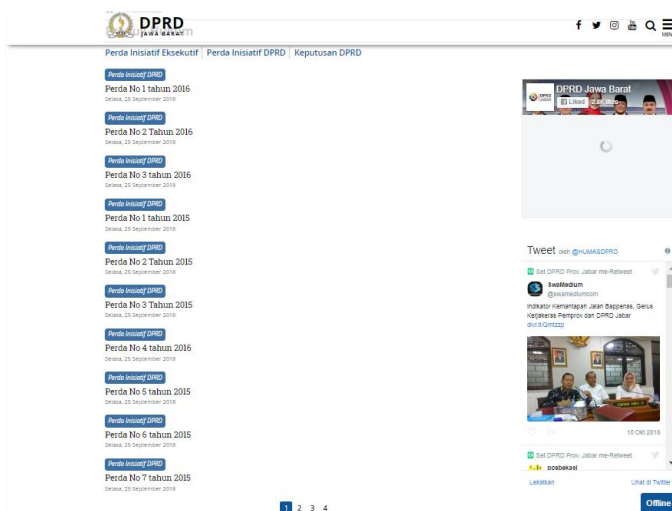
DPRD JAWA BARAT

MENU

Perda Inisiatif Eksekutif | Perda Inisiatif DPRD | Keputusan DPRD

Perda Inisiatif DPRD
Perda No 1 tahun 2016
Selasa, 25 September 2018

Perda Inisiatif DPRD
Perda No 2 Tahun 2016
Selasa, 25 September 2018

Perda Inisiatif DPRD
Perda No 3 tahun 2016
Selasa, 25 September 2018

Perda Inisiatif DPRD
Perda No 1 tahun 2015
Selasa, 25 September 2018

Perda Inisiatif DPRD
Perda No 2 Tahun 2015
Selasa, 25 September 2018

Perda Inisiatif DPRD
Perda No 3 Tahun 2015
Selasa, 25 September 2018

Perda Inisiatif DPRD
Perda No 4 tahun 2016
Selasa, 25 September 2018

Perda Inisiatif DPRD
Perda No 5 tahun 2015
Selasa, 25 September 2018

Perda Inisiatif DPRD
Perda No 6 tahun 2015
Selasa, 25 September 2018

Perda Inisiatif DPRD
Perda No 7 tahun 2015
Selasa, 25 September 2018

1 2 3 4

DPRD Jawa Barat
Liked 2.2K likes

Tweet oleh @HUMASDPRD

Set DPRD Prov. Jabar me-Retweet
SwaMedium
@swamediumcom
Indikator Kemantapan Jalan Bappenas, Gerus Kerjakeras Pemprov dan DPRD Jabar
dlvr.it/Qmtzzp

10 Okt 2018

Set DPRD Prov. Jabar me-Retweet
posbekasi

Lekatkan
Lihat di Twitter

Offline